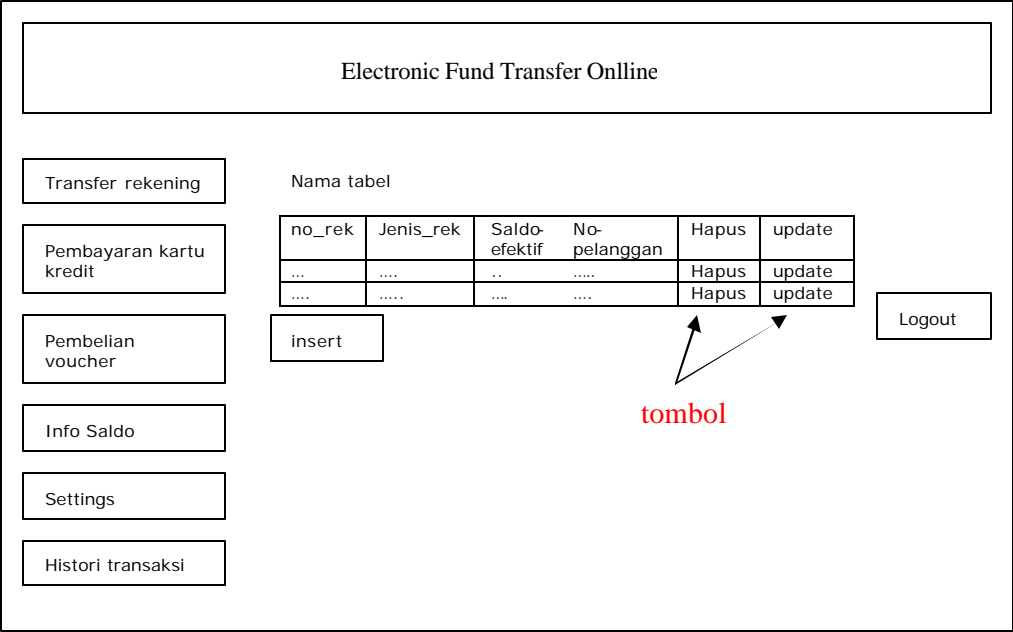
Electronic Fund Transfer Onlline

Transfer rekening

Pembayaran kartu kredit

Pembelian voucher

Info Saldo

Settings

Histori transaksi

Nama tabel

| no_rek | Jenis_rek | Saldo-efektif | No-pelanggan | Hapus | update |
|---|---|---|---|---|---|
| ... | .... | .. | ..... | Hapus | update |
| .... | ..... | .... | .... | Hapus | update |

insert

Logout

tombol